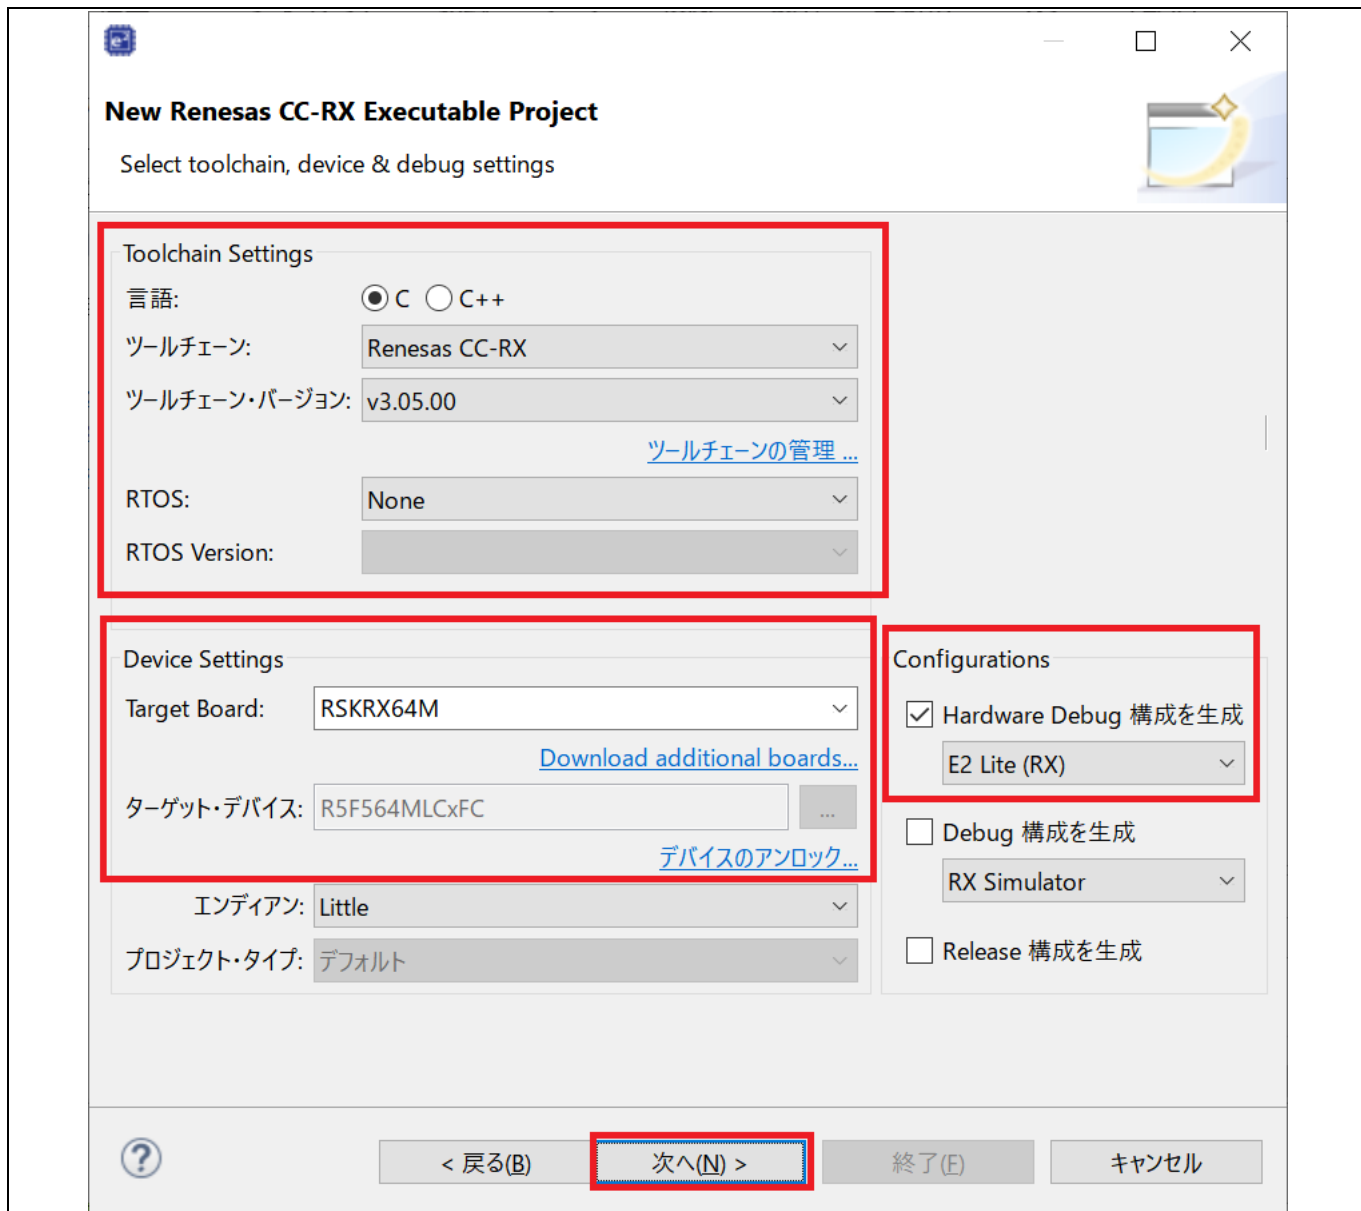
New Renesas CC-RX Executable Project

Select toolchain, device & debug settings

Toolchain Settings

言語: C C++

ツールチェーン: Renesas CC-RX

ツールチェーン・バージョン: v3.05.00

ツールチェーンの管理 ...

RTOS: None

RTOS Version:

Device Settings

Target Board: RSKRX64M

Download additional boards...

ターゲット・デバイス: R5F564MLCxFC ...

デバイスのアンロック...

エンディアン: Little

プロジェクト・タイプ: デフォルト

Configurations

Hardware Debug 構成を生成

E2 Lite (RX)

Debug 構成を生成

RX Simulator

Release 構成を生成

< 戻る(B) 次へ(N) > 終了(F) キャンセル